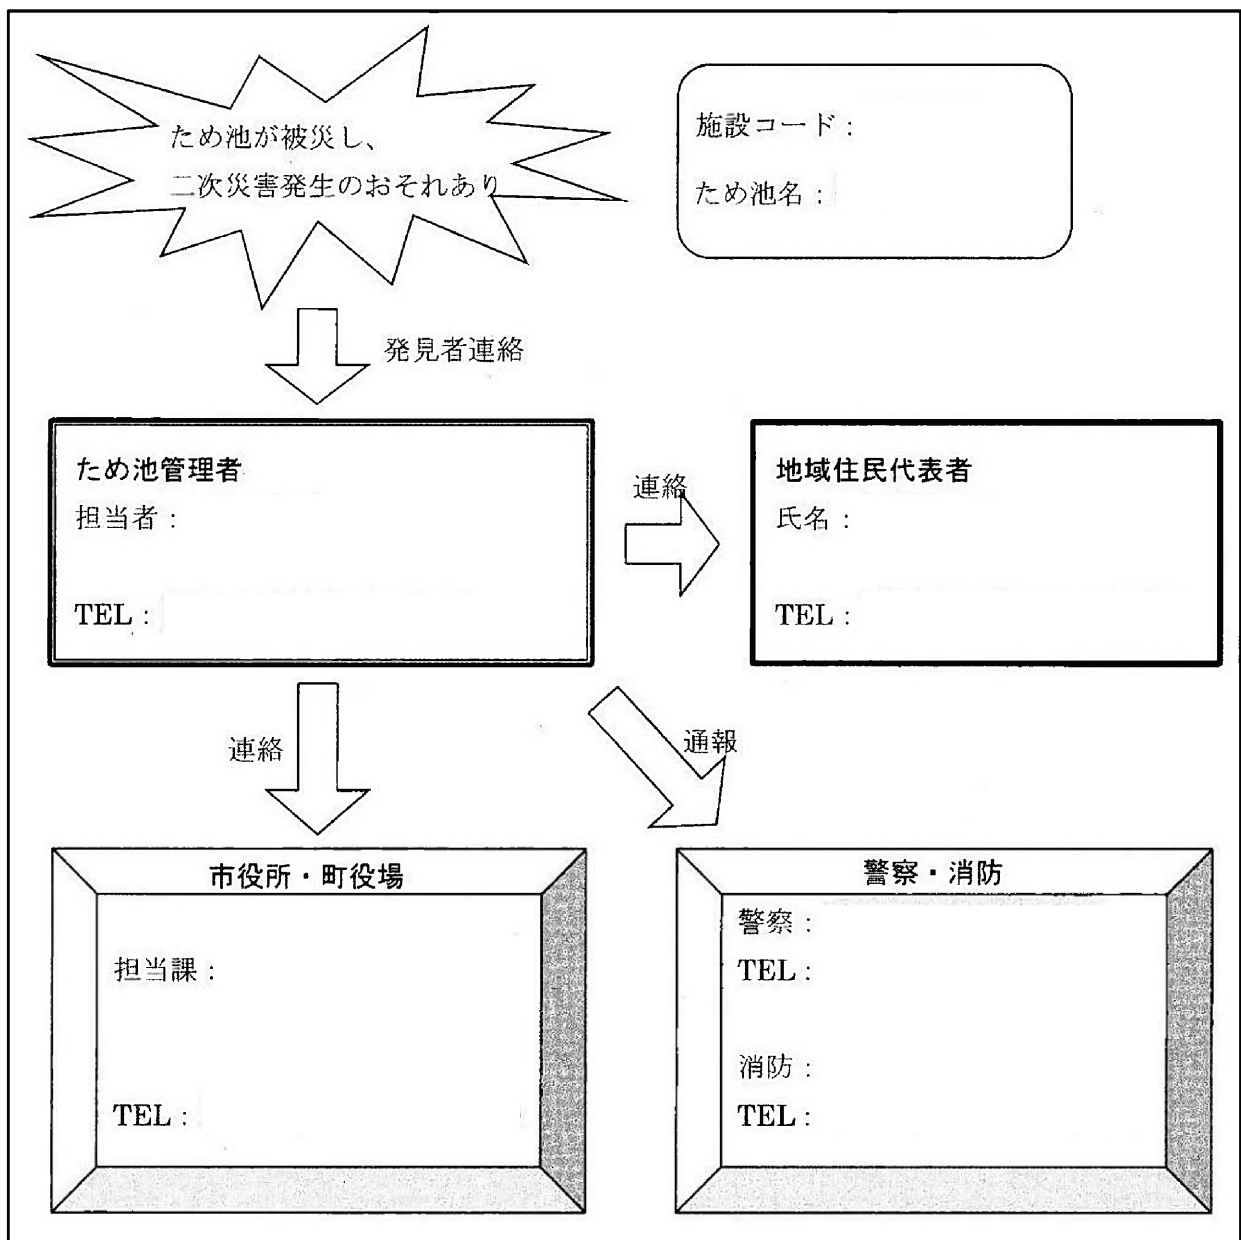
ため池が被災し、
二次災害発生のおそれあり

施設コード：

ため池名：

発見者連絡

ため池管理者
担当者：

TEL：

連絡

地域住民代表者
氏名：

TEL：

連絡

通報

市役所・町役場

担当課：

TEL：

警察・消防

警察：
TEL：

消防：
TEL：